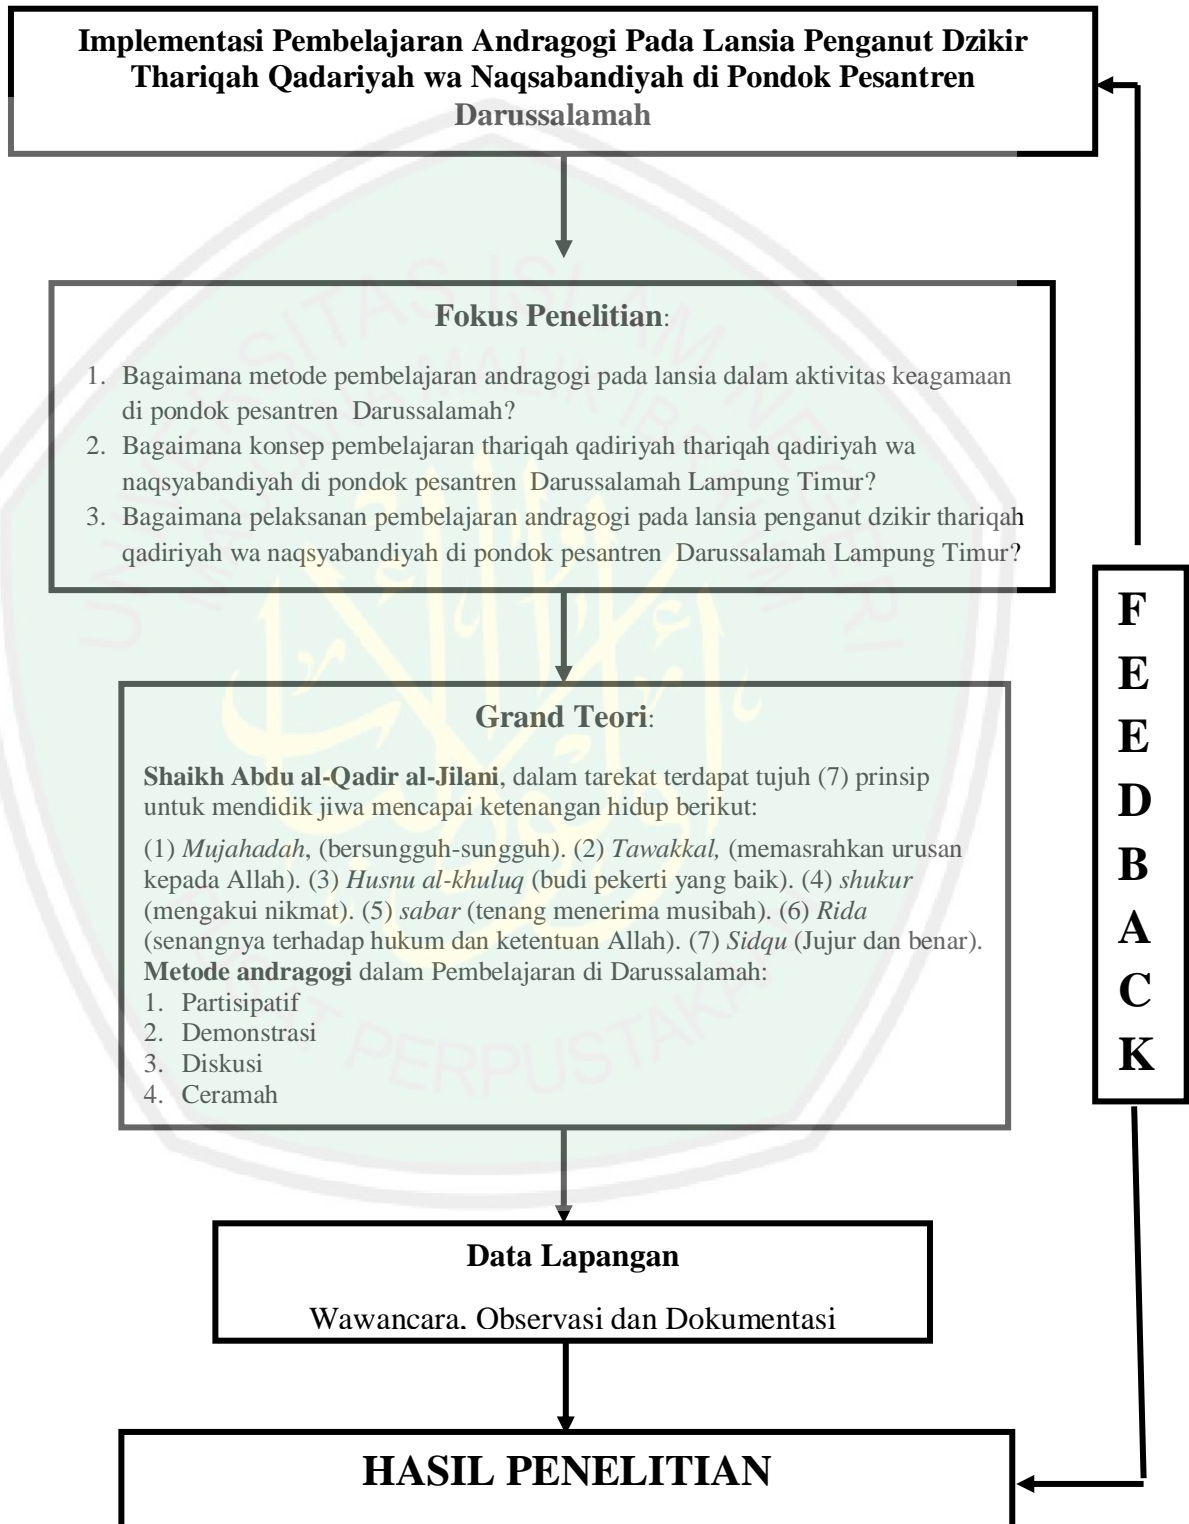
Implementasi Pembelajaran Andragogi Pada Lansia Penganut Dzikir Thariqah Qadariyah wa Naqsabandiyah di Pondok Pesantren Darussalamah

Fokus Penelitian:

1. Bagaimana metode pembelajaran andragogi pada lansia dalam aktivitas keagamaan di pondok pesantren Darussalamah?
2. Bagaimana konsep pembelajaran thariqah qadiriyah thariqah qadiriyah wa naqsyabandiyah di pondok pesantren Darussalamah Lampung Timur?
3. Bagaimana pelaksanan pembelajaran andragogi pada lansia penganut dzikir thariqah qadiriyah wa naqsyabandiyah di pondok pesantren Darussalamah Lampung Timur?

Grand Teori:

Shaikh Abdu al-Qadir al-Jilani, dalam tarekat terdapat tujuh (7) prinsip untuk mendidik jiwa mencapai ketenangan hidup berikut:

(1) Mujahadah, (bersungguh-sungguh). (2) Tawakkal, (memasrahkan urusan kepada Allah). (3) Husnu al-khuluq (budi pekerti yang baik). (4) shukur (mengakui nikmat). (5) sabar (tenang menerima musibah). (6) Rida (senangnya terhadap hukum dan ketentuan Allah). (7) Sidqu (Jujur dan benar).
Metode andragogi dalam Pembelajaran di Darussalamah:
1. Partisipatif
2. Demonstrasi
3. Diskusi
4. Ceramah

Data Lapangan

Wawancara. Observasi dan Dokumentasi

HASIL PENELITIAN

F
E
E
D
B
A
C
K